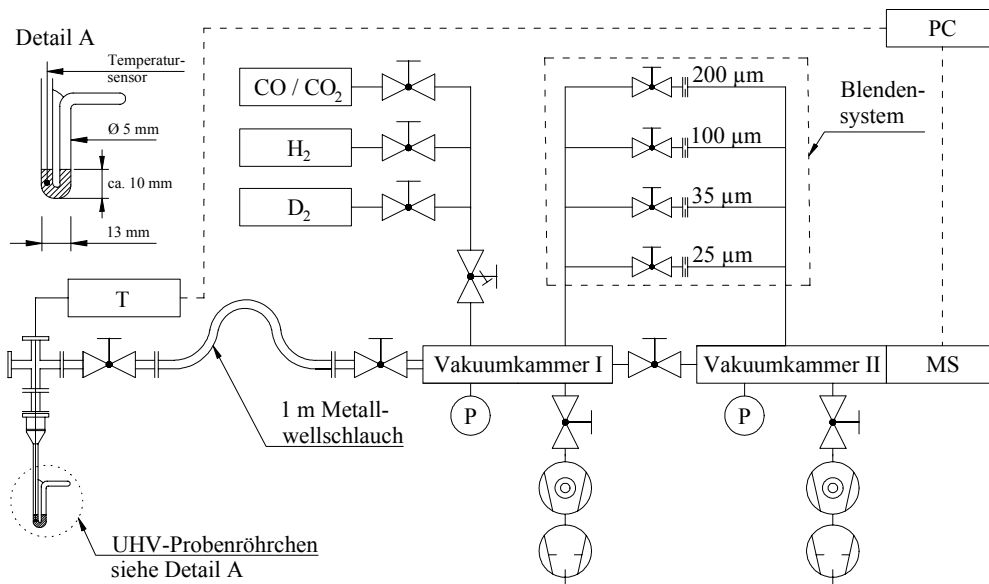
Detail A

Temperatursensor

Ø 5 mm

ca. 10 mm

13 mm

PC

CO / $CO_2$

$H_2$

$D_2$

200 µm

100 µm

35 µm

25 µm

Blendensystem

T

Vakuumkammer I

Vakuumkammer II

MS

P

P

1 m Metallwellschlauch

UHV-Probenröhrchen siehe Detail A